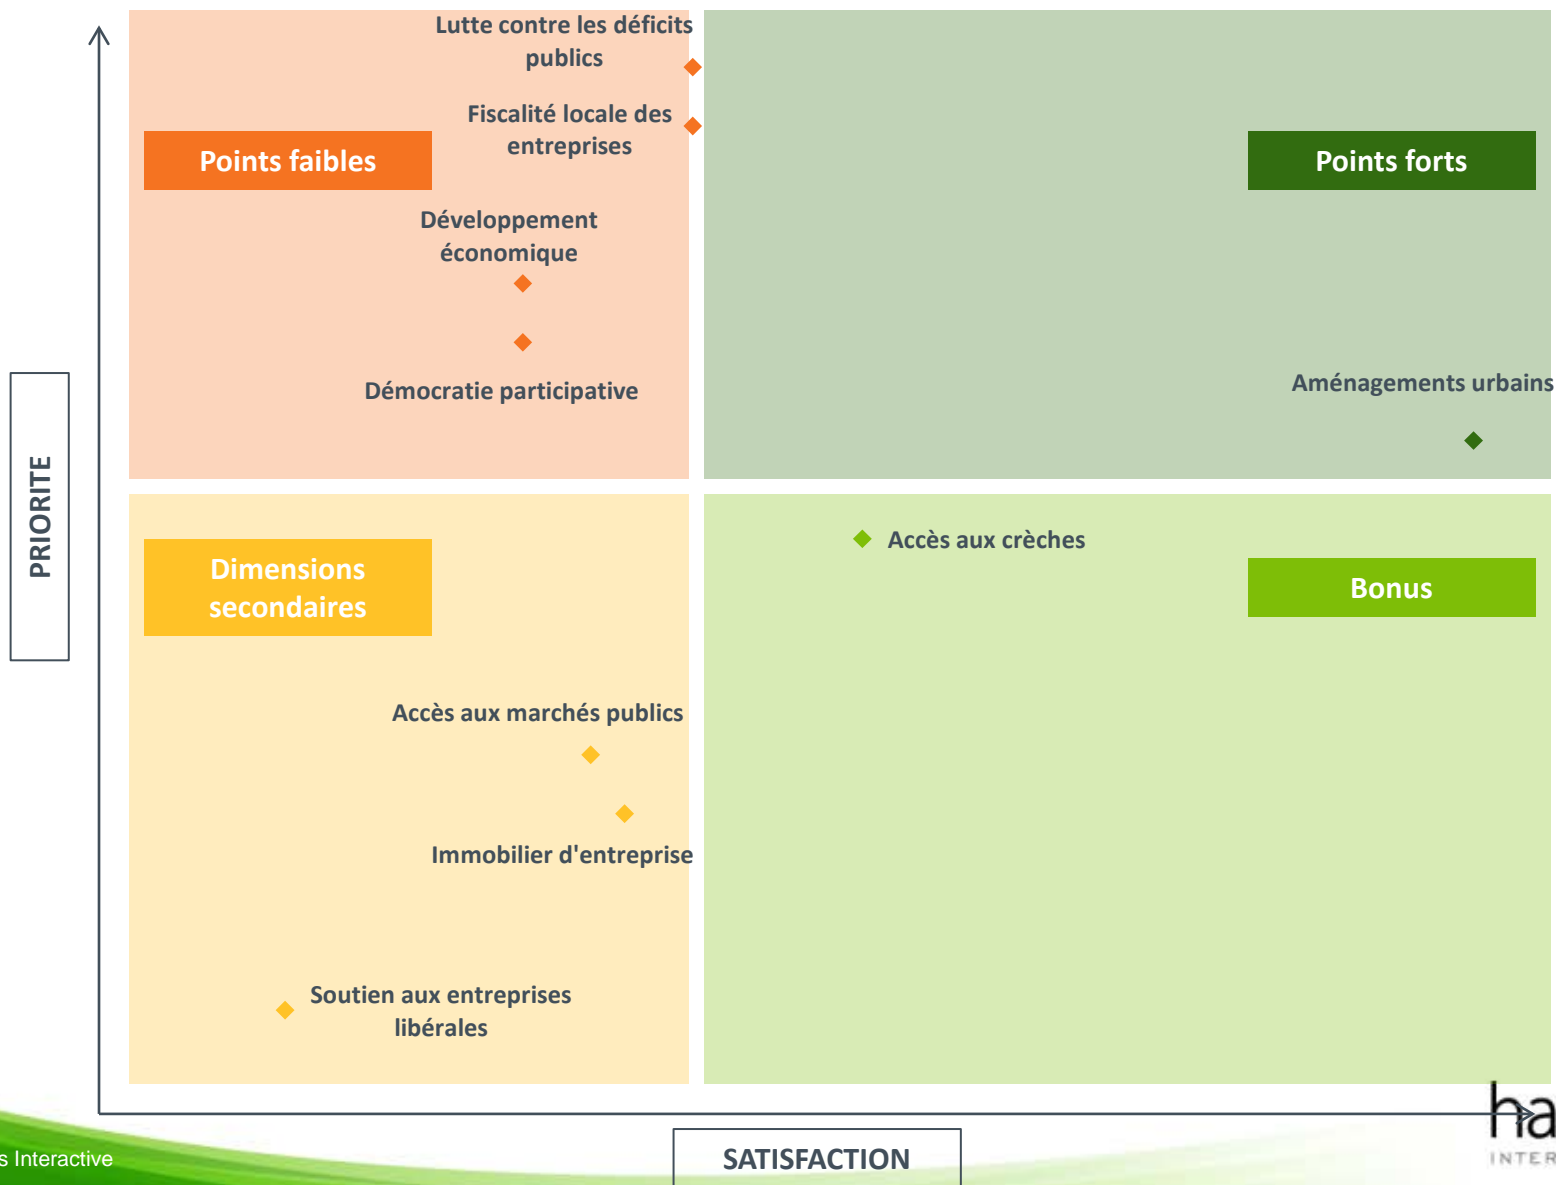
PRIORITE

Lutte contre les déficits publics

Fiscalité locale des entreprises

Points faibles

Développement économique

Démocratie participative

Points forts

Aménagements urbains

Dimensions secondaires

Accès aux crèches

Bonus

Accès aux marchés publics

Immobilier d'entreprise

Soutien aux entreprises libérales

SATISFACTION

s Interactive

ha
INTER